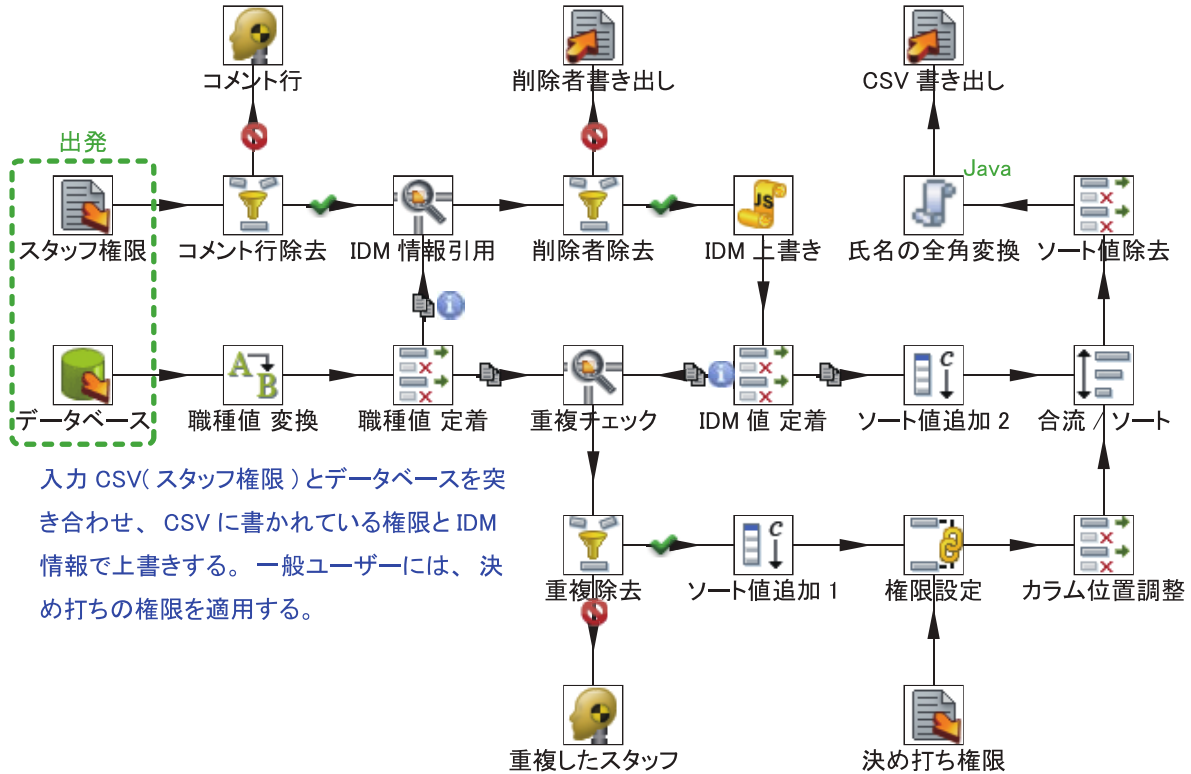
コメント行

削除者書き出し

CSV 書き出し

出発

Java

スタッフ権限

コメント行除去

IDM 情報引用

削除者除去

IDM 上書き

氏名の全角変換

ソート値除去

データベース

職種値 変換

職種値 定着

重複チェック

IDM 値 定着

ソート値追加 2

合流 / ソート

入力 CSV( スタッフ権限 ) とデータベースを突き合わせ、CSV に書かれている権限と IDM 情報で上書きする。一般ユーザーには、決め打ちの権限を適用する。

重複除去

ソート値追加 1

権限設定

カラム位置調整

重複したスタッフ

決め打ち権限